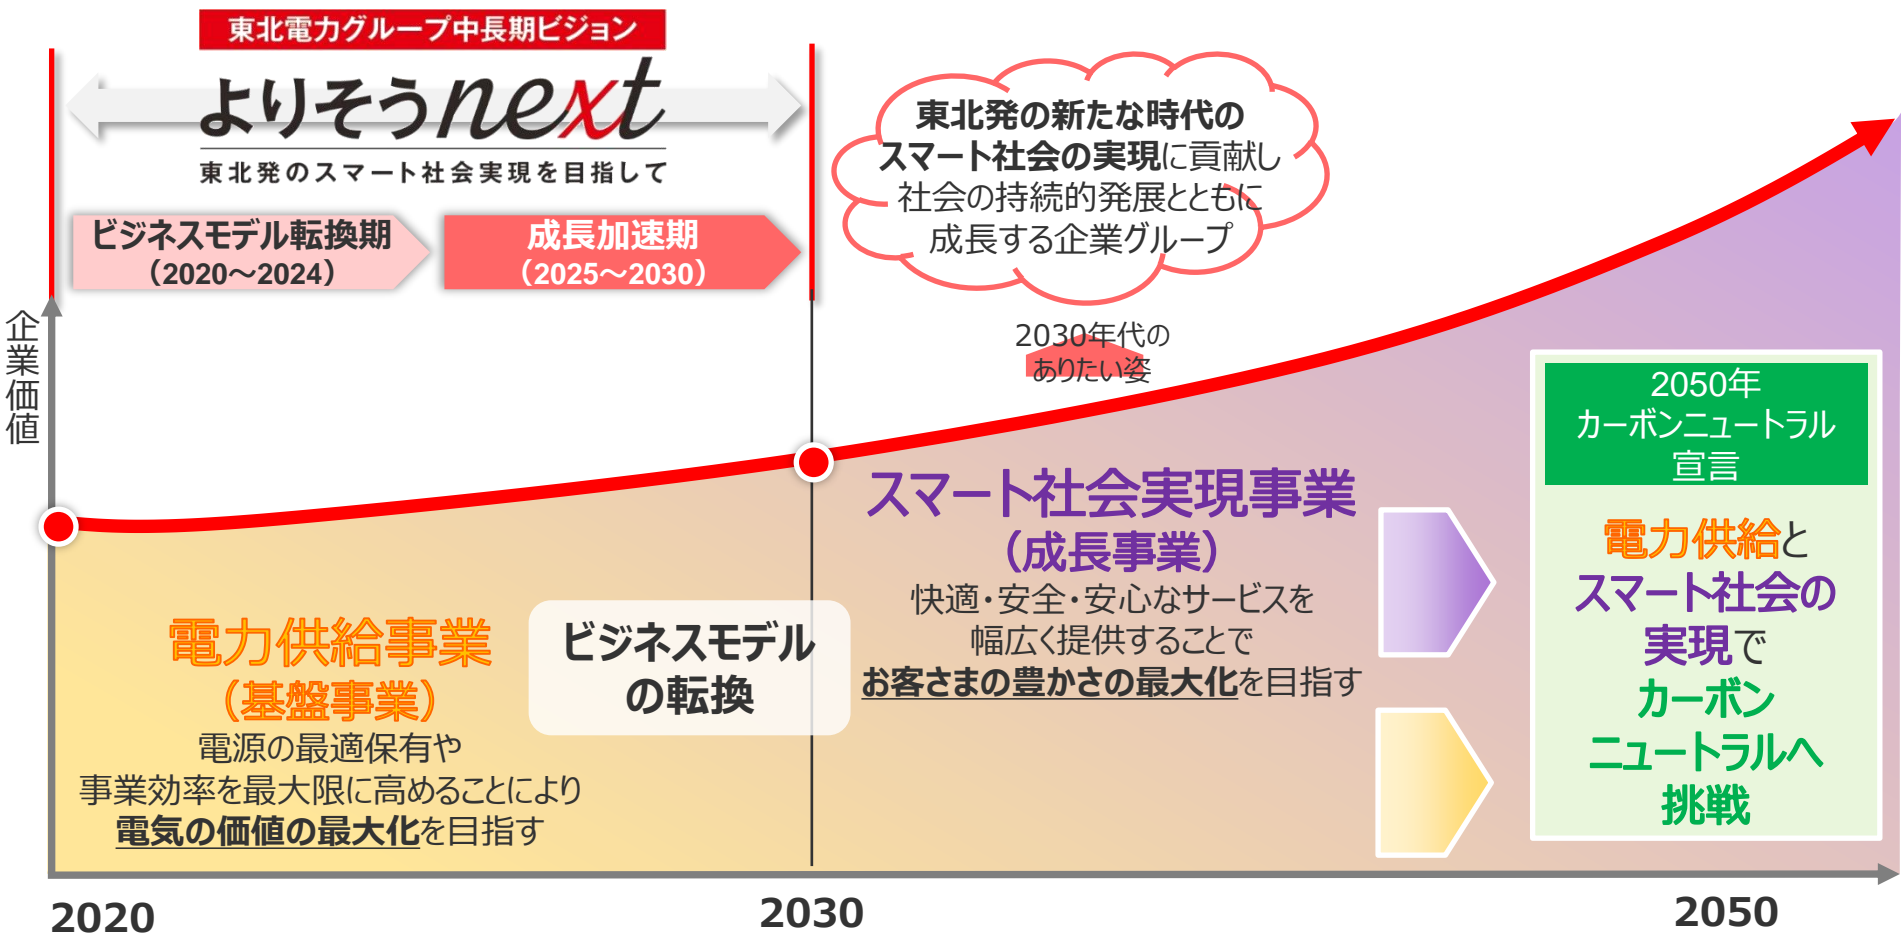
東北電力グループ中長期ビジョン

よりそうnext

東北発のスマート社会実現を目指して

ビジネスモデル転換期
（2020～2024）

成長加速期
（2025～2030）

東北発の新たな時代の
スマート社会の実現に貢献し
社会の持続的発展とともに
成長する企業グループ

2030年代の
ありたい姿

企業価値

2050年
カーボンニュートラル
宣言

電力供給と
スマート社会の
実現で
カーボン
ニュートラルへ
挑戦

スマート社会実現事業
（成長事業）
快適・安全・安心なサービスを
幅広く提供することで
お客さまの豊かさの最大化を目指す

ビジネスモデル
の転換

電力供給事業
（基盤事業）
電源の最適保有や
事業効率を最大限に高めることにより
電気の価値の最大化を目指す

2020

2030

2050